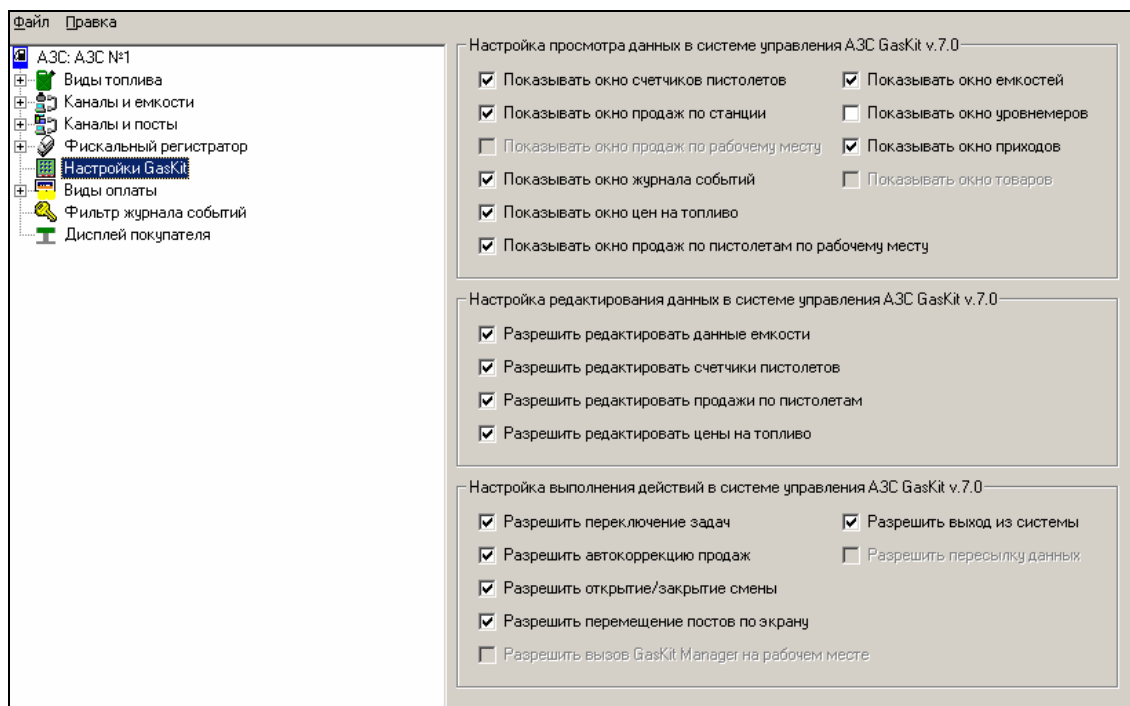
Файл Правка

АЗС: АЗС №1
Виды топлива
Каналы и емкости
Каналы и посты
Фискальный регистратор
Настройки GasKit
Виды оплаты
Фильтр журнала событий
Дисплей покупателя

Настройка просмотра данных в системе управления АЗС GasKit v.7.0

☑ Показывать окно счетчиков пистолетов
☑ Показывать окно емкостей
☑ Показывать окно продаж по станции
☐ Показывать окно уровнемеров
☐ Показывать окно продаж по рабочему месту
☑ Показывать окно приходов
☑ Показывать окно журнала событий
☐ Показывать окно товаров
☑ Показывать окно цен на топливо
☑ Показывать окно продаж по пистолетам по рабочему месту

Настройка редактирования данных в системе управления АЗС GasKit v.7.0

☑ Разрешить редактировать данные емкости
☑ Разрешить редактировать счетчики пистолетов
☑ Разрешить редактировать продажи по пистолетам
☑ Разрешить редактировать цены на топливо

Настройка выполнения действий в системе управления АЗС GasKit v.7.0

☑ Разрешить переключение задач
☑ Разрешить выход из системы
☑ Разрешить автокоррекцию продаж
☐ Разрешить пересылку данных
☑ Разрешить открытие/закрытие смены
☑ Разрешить перемещение постов по экрану
☐ Разрешить вызов GasKit Manager на рабочем месте